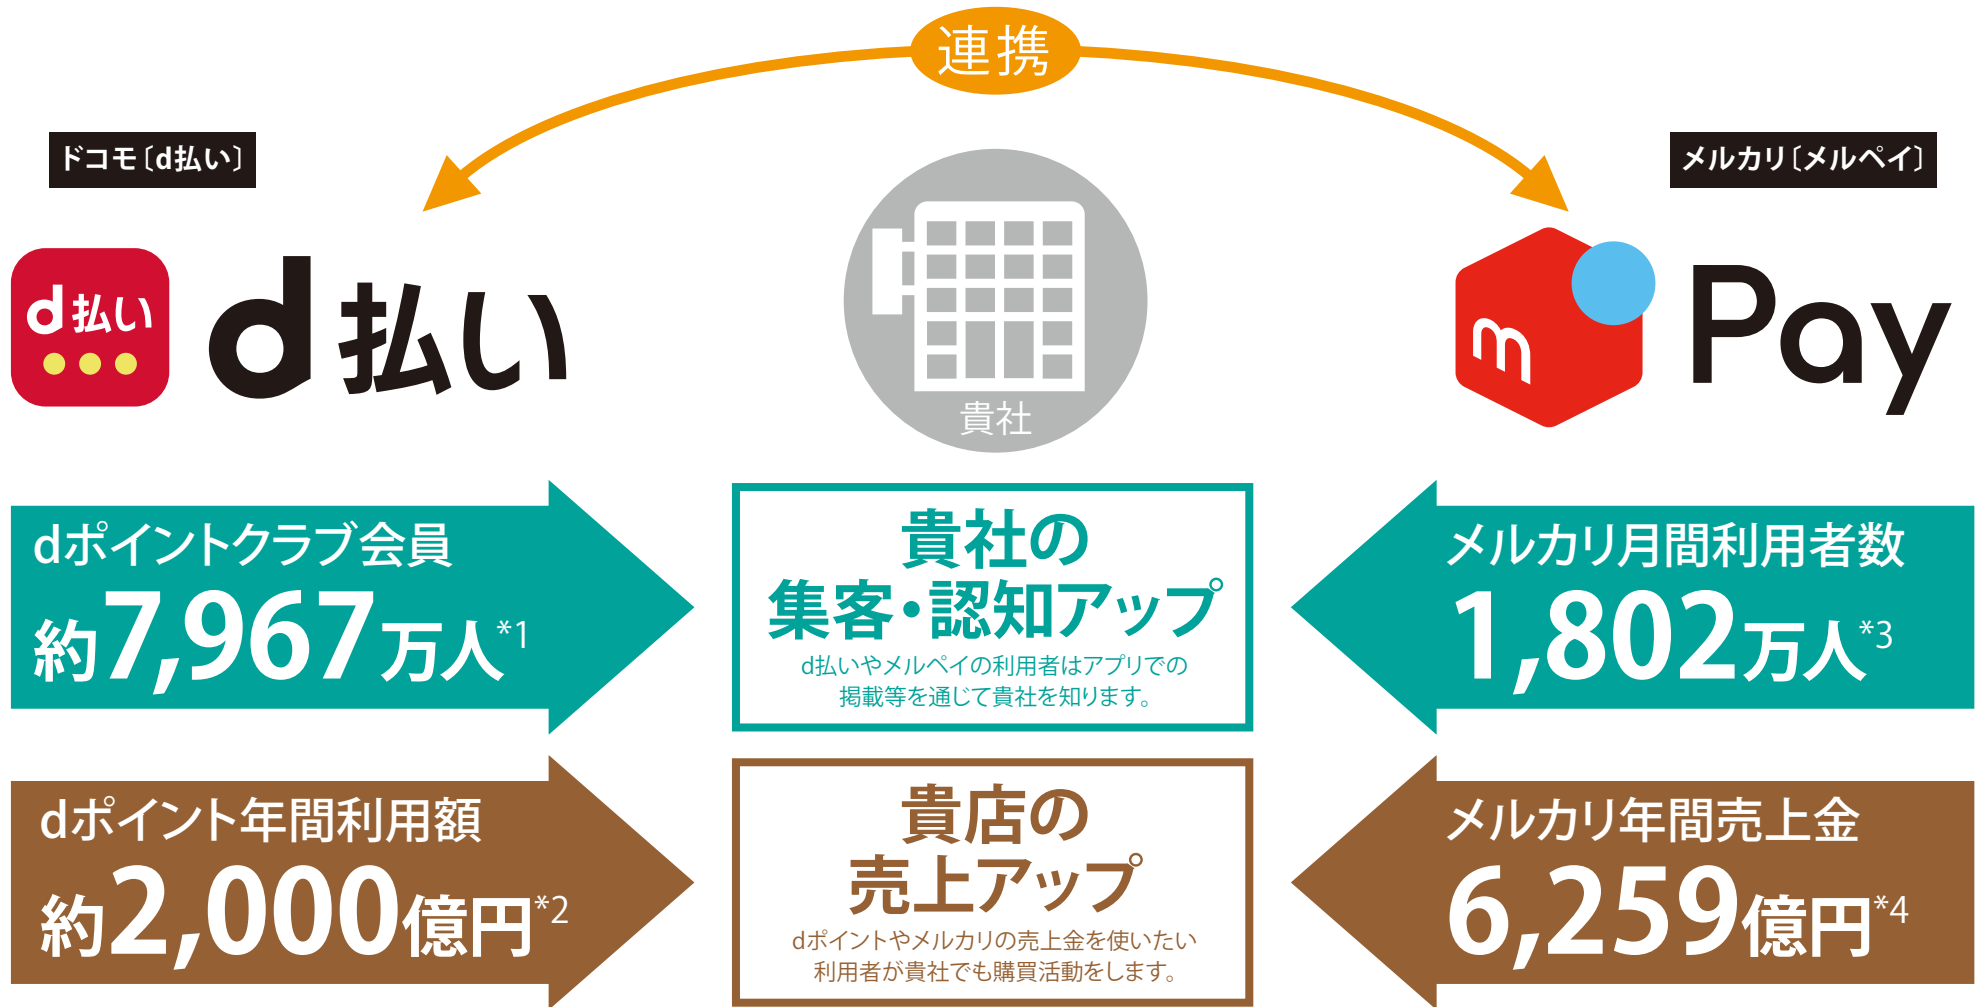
連携

ドコモ〔d払い〕

d払い

d払い

貴社

メルカリ〔メルペイ〕

m Pay

dポイントクラブ会員
約7,967万人$^{*1}$

貴社の
集客・認知アップ
d払いやメルペイの利用者はアプリでの掲載等を通じて貴社を知ります。

メルカリ月間利用者数
1,802万人$^{*3}$

dポイント年間利用額
約2,000億円$^{*2}$

貴店の
売上アップ
dポイントやメルカリの売上金を使いたい利用者が貴社でも購買活動をします。

メルカリ年間売上金
6,259億円$^{*4}$